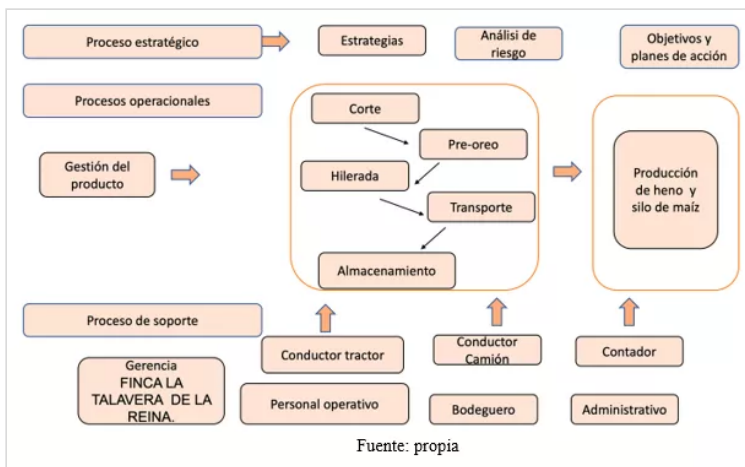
Proceso estratégico

Estrategias

Análisi de riesgo

Objetivos y planes de acción

Procesos operacionales

Gestión del producto

Corte

Pre-oreo

Hilerada

Transporte

Almacenamiento

Producción de heno y silo de maíz

Proceso de soporte

Gerencia
FINCA LA TALAVERA DE LA REINA.

Conductor tractor

Personal operativo

Conductor Camión

Bodeguero

Contador

Administrativo

Fuente: propia